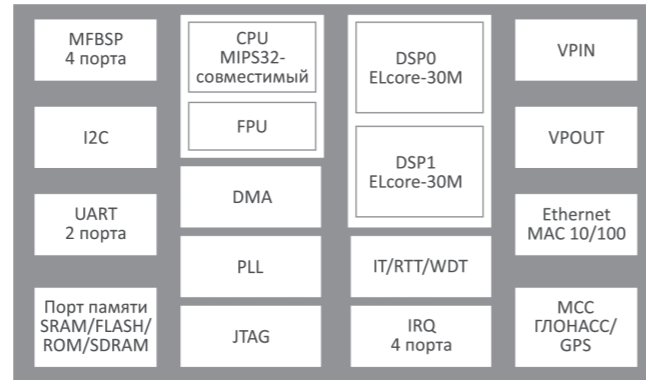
MFBSP
4 порта

I2C

UART
2 порта

Порт памяти
SRAM/FLASH/
ROM/SDRAM

CPU
MIPS32-
совместимый

FPU

DMA

PLL

JTAG

DSP0
ELcore-30M

DSP1
ELcore-30M

IT/RTT/WDT

IRQ
4 порта

VPIN

VPOUT

Ethernet
MAC 10/100

MCC
ГЛОНАСС/
GPS